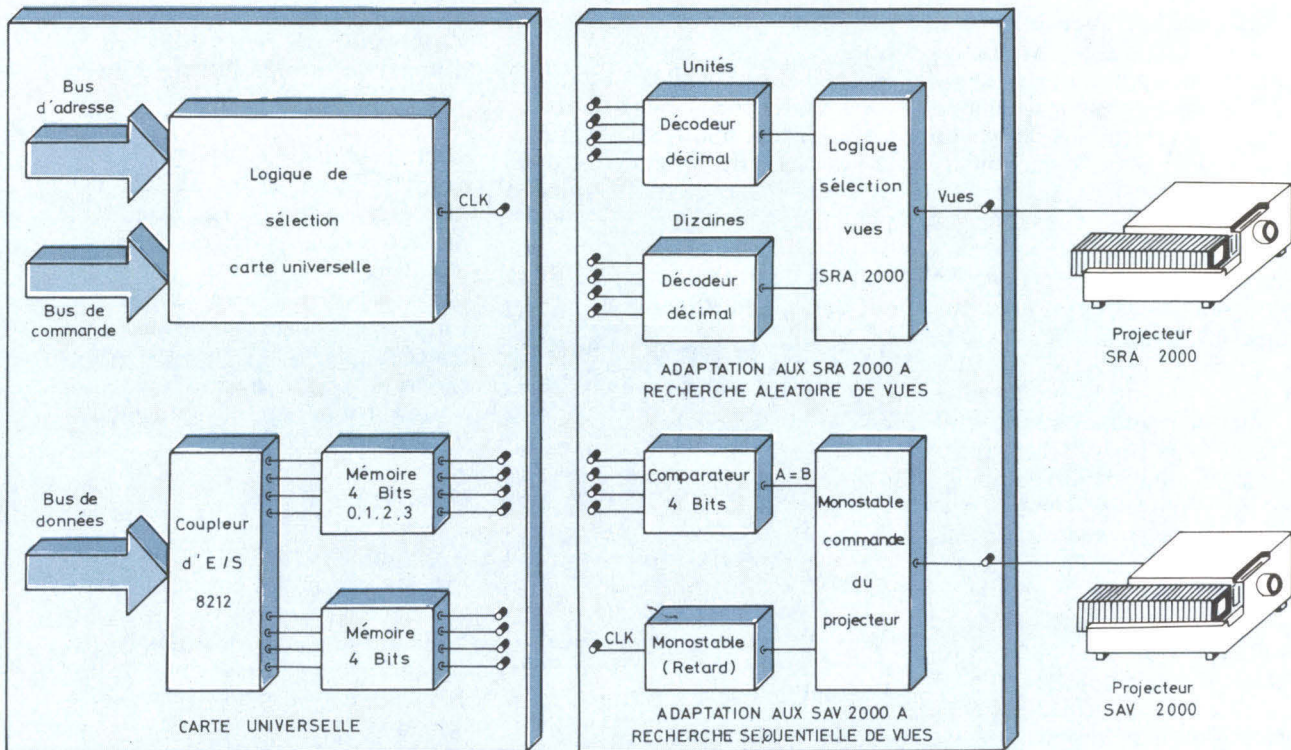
Bus d'adresse

Bus de commande

Logique de sélection carte universelle

CLK

Bus de données

Coupleur d'E/S 8212

Mémoire 4 Bits 0, 1, 2, 3

Mémoire 4 Bits

CARTE UNIVERSELLE

Unités

Décodeur décimal

Dizaines

Décodeur décimal

Logique sélection vues SRA 2000

Vues

ADAPTATION AUX SRA 2000 A RECHERCHE ALEATOIRE DE VUES

Comparateur 4 Bits

A = B

Monostable commande du projecteur

CLK

Monostable (Retard)

ADAPTATION AUX SAV 2000 A RECHERCHE SEQUENTIELLE DE VUES

Projecteur SRA 2000

Projecteur SAV 2000